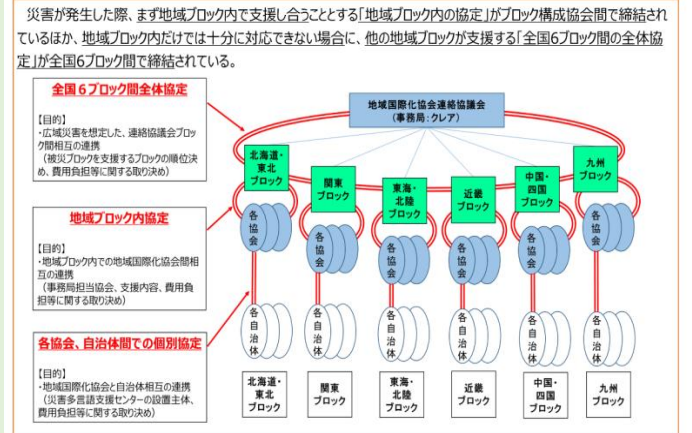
災害が発生した際、まず地域ブロック内で支援し合うこととする「地域ブロック内の協定」がブロック構成協会間で締結されているほか、地域ブロック内だけでは十分に対応できない場合に、他の地域ブロックが支援する「全国6ブロック間の全体協定」が全国6ブロック間で締結されている。

全国6ブロック間全体協定

【目的】
・広域災害を想定した、連絡協議会ブロック間相互の連携
（被災ブロックを支援するブロックの順位決め、費用負担等に関する取り決め）

地域ブロック内協定

【目的】
・地域ブロック内での地域国際化協会間相互の連携
（事務局担当協会、支援内容、費用負担等に関する取り決め）

各協会、自治体間での個別協定

【目的】
・地域国際化協会と自治体相互の連携
（災害多言語支援センターの設置主体、費用負担等に関する取り決め）

地域国際化協会連絡協議会
（事務局：クレア）

北海道・東北ブロック

関東ブロック

東海・北陸ブロック

近畿ブロック

中国・四国ブロック

九州ブロック

各協会

各協会

各協会

各協会

各協会

各協会

各自治体

各自治体

各自治体

各自治体

各自治体

各自治体

北海道・東北ブロック

関東ブロック

東海・北陸ブロック

近畿ブロック

中国・四国ブロック

九州ブロック